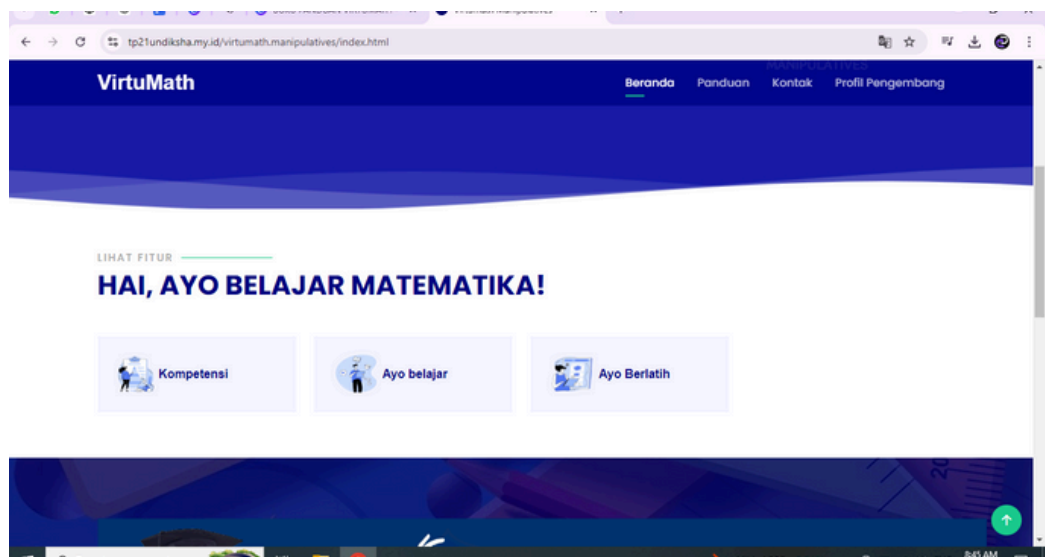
tp21undiksha.my.id/virtumath.manipulatives/index.html

VirtuMath

Beranda Panduan Kontak Profil Pengembang

MANIPULATIVES

LIHAT FITUR

HAI, AYO BELAJAR MATEMATIKA!

Kompetensi

Ayo belajar

Ayo Berlatih

8:45 AM